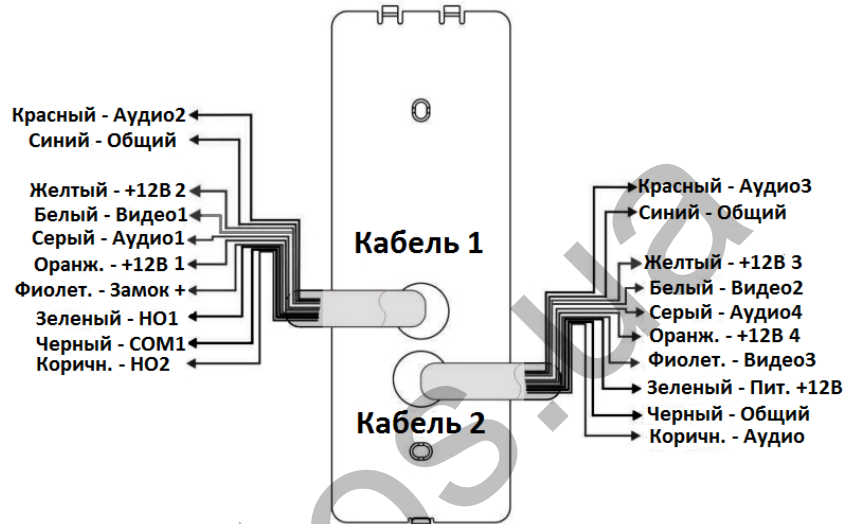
Красный - Аудио2
Синий - Общий
Желтый - +12В 2
Белый - Видео1
Серый - Аудио1
Оранж. - +12В 1
Фиолет. - Замок +
Зеленый - НО1
Черный - COM1
Коричн. - НО2

Кабель 1

Кабель 2

Красный - Аудио3
Синий - Общий
Желтый - +12В 3
Белый - Видео2
Серый - Аудио4
Оранж. - +12В 4
Фиолет. - Видео3
Зеленый - Пит. +12В
Черный - Общий
Коричн. - Аудио

os.ua